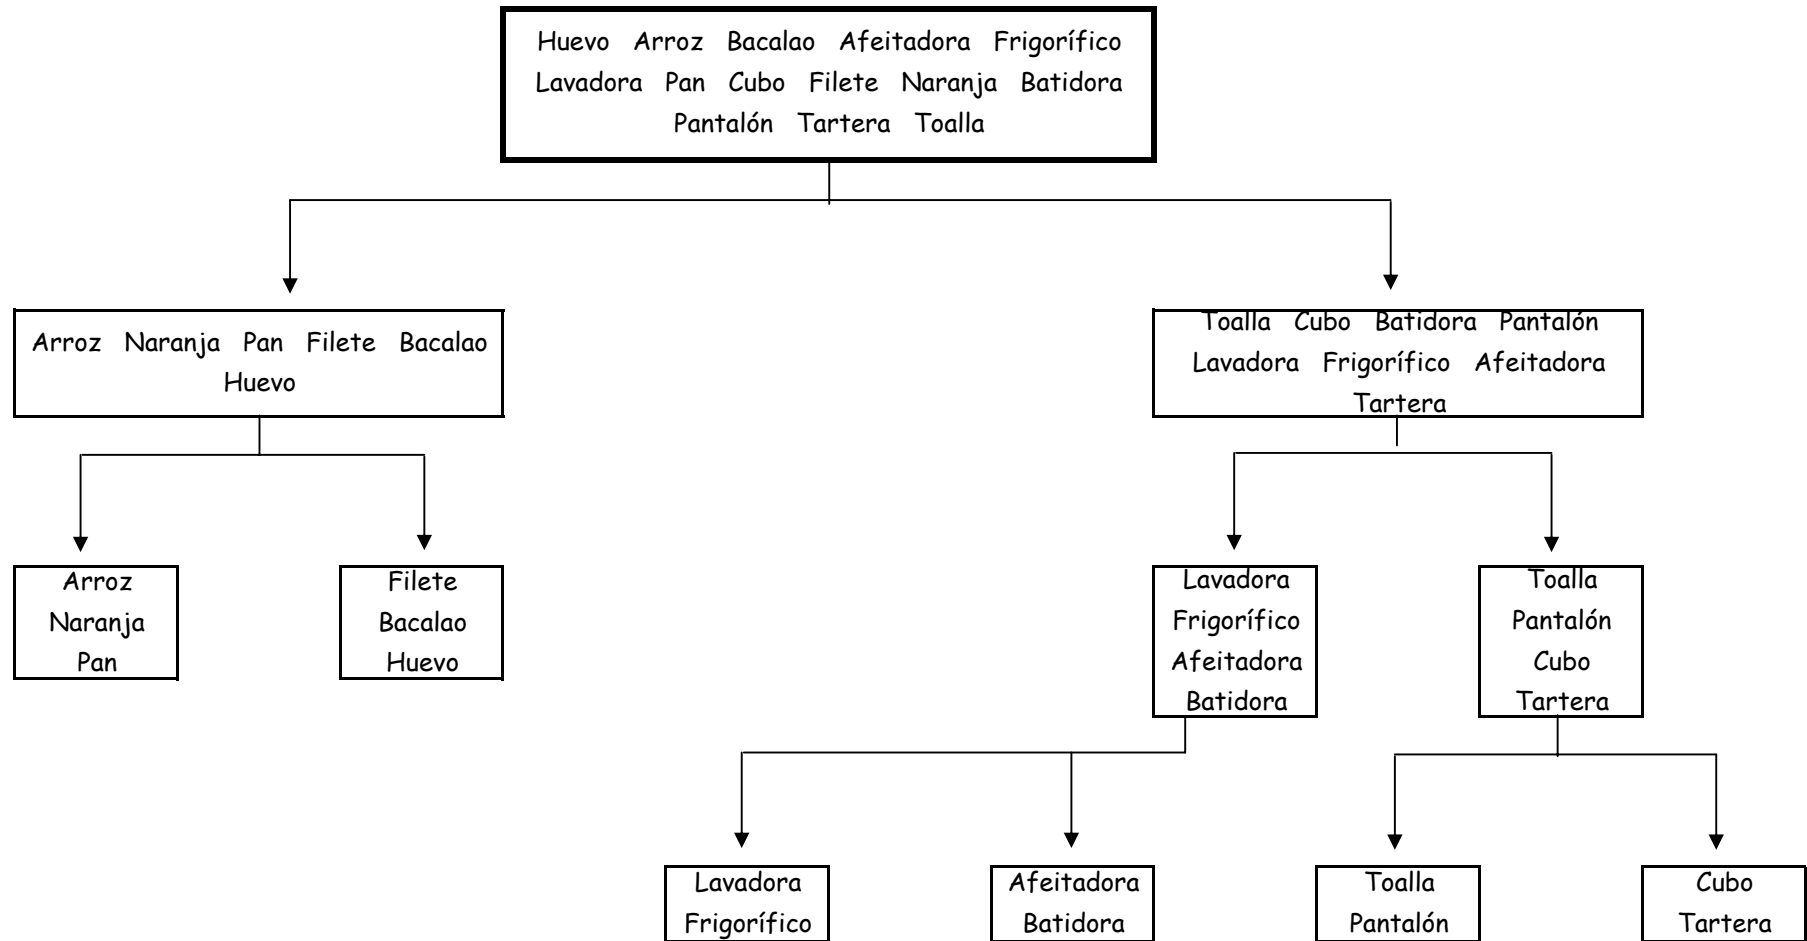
Huevo Arroz Bacalao Afeitadora Frigorífico Lavadora Pan Cubo Filete Naranja Batidora Pantalón Tartera Toalla

Arroz Naranja Pan Filete Bacalao Huevo

Toalla Cubo Batidora Pantalón Lavadora Frigorífico Afeitadora Tartera

Arroz Naranja Pan

Filete Bacalao Huevo

Lavadora Frigorífico Afeitadora Batidora

Toalla Pantalón Cubo Tartera

Lavadora Frigorífico

Afeitadora Batidora

Toalla Pantalón

Cubo Tartera